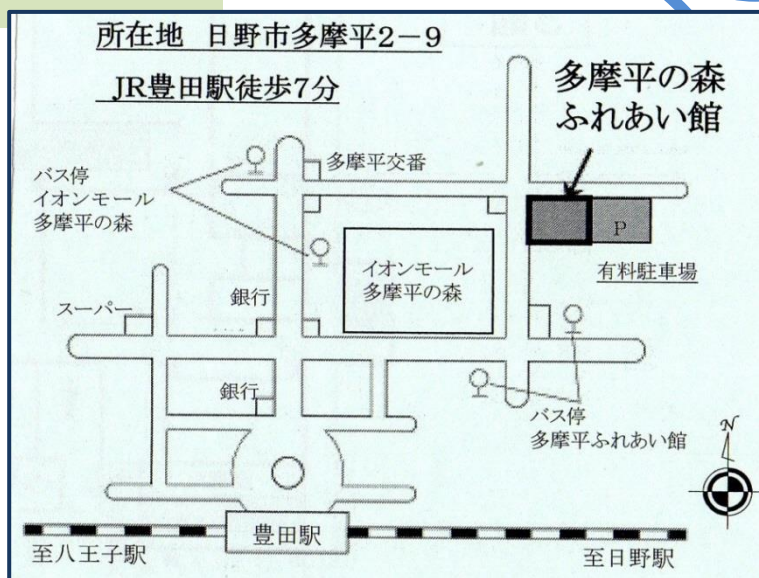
所在地 日野市多摩平2−9

JR豊田駅徒歩7分

多摩平の森
ふれあい館

バス停
イオンモール
多摩平の森

多摩平交番

P

有料駐車場

イオンモール
多摩平の森

スーパー

銀行

銀行

バス停
多摩平ふれあい館

N

豊田駅

至八王子駅

至日野駅